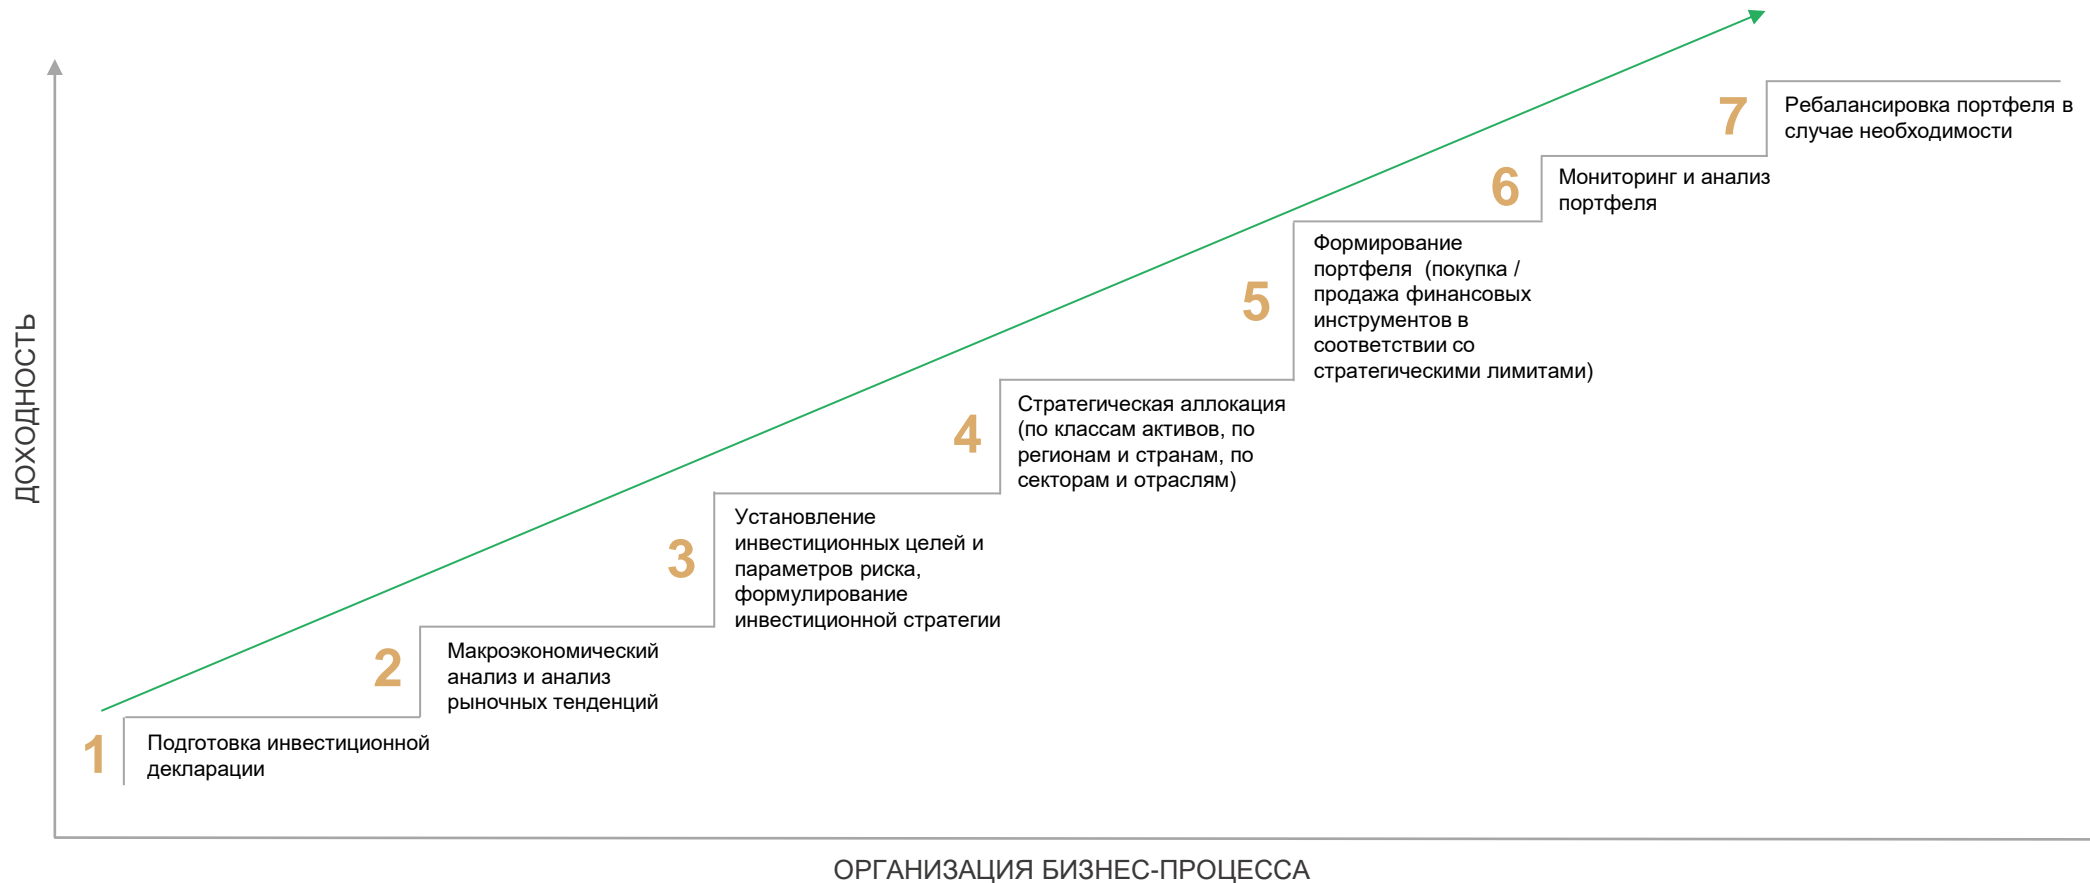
ДОХОДНОСТЬ

7 Ребалансировка портфеля в случае необходимости

6 Мониторинг и анализ портфеля

5 Формирование портфеля (покупка / продажа финансовых инструментов в соответствии со стратегическими лимитами)

4 Стратегическая аллокация (по классам активов, по регионам и странам, по секторам и отраслям)

3 Установление инвестиционных целей и параметров риска, формулирование инвестиционной стратегии

2 Макроэкономический анализ и анализ рыночных тенденций

1 Подготовка инвестиционной декларации

ОРГАНИЗАЦИЯ БИЗНЕС-ПРОЦЕССА